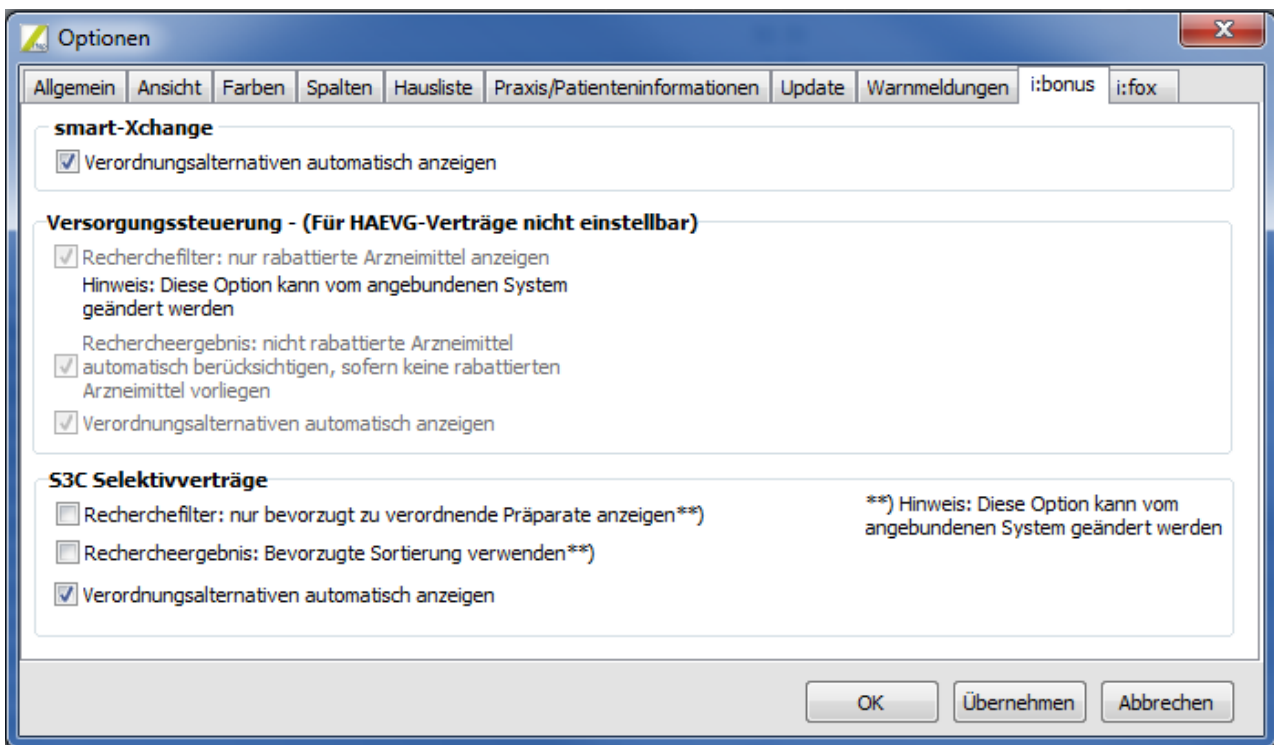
Optionen

Allgemein | Ansicht | Farben | Spalten | Hausliste | Praxis/Patienteninformationen | Update | Warnmeldungen | i:bonus | i:fox

smart-Xchange

Verordnungsalternativen automatisch anzeigen

Versorgungssteuerung - (Für HAEVG-Verträge nicht einstellbar)

Recherchefilter: nur rabattierte Arzneimittel anzeigen

Hinweis: Diese Option kann vom angebundenen System geändert werden

Rechercheergebnis: nicht rabattierte Arzneimittel automatisch berücksichtigen, sofern keine rabattierten Arzneimittel vorliegen

Verordnungsalternativen automatisch anzeigen

S3C Selektivverträge

Recherchefilter: nur bevorzugt zu verordnende Präparate anzeigen**)

Rechercheergebnis: Bevorzugte Sortierung verwenden**)

Verordnungsalternativen automatisch anzeigen

**) Hinweis: Diese Option kann vom angebundenen System geändert werden

OK | Übernehmen | Abbrechen